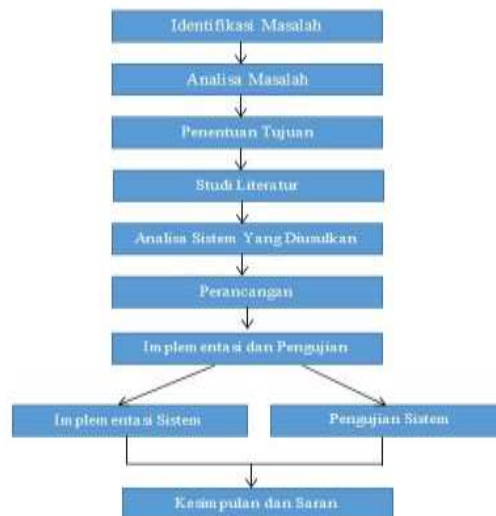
Identifikasi Masalah

Analisa Masalah

Penentuan Tujuan

Studi Literatur

Analisa Sistem Yang Diusulkan

Perancangan

Implementasi dan Pengujian

Implementasi Sistem

Pengujian Sistem

Kesimpulan dan Saran